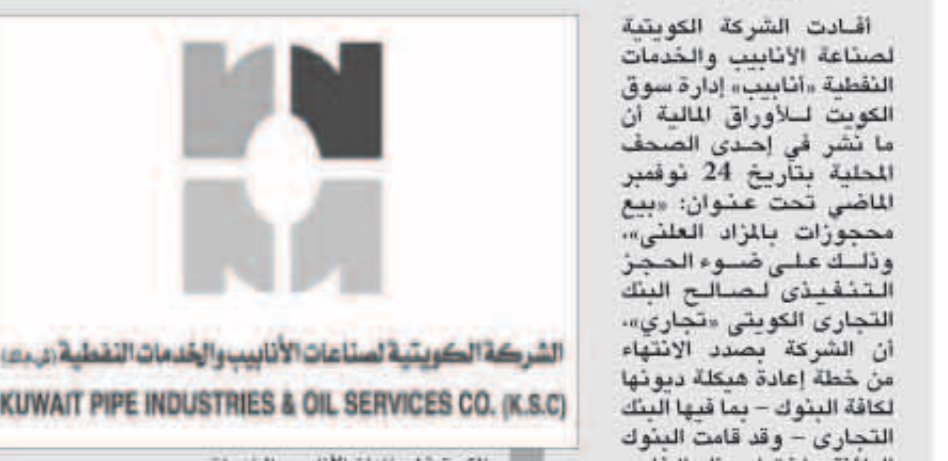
الشركة الكويتية لصناعات الأنابيب والخدمات النفطية (ش.م.ك)
KUWAIT PIPE INDUSTRIES & OIL SERVICES CO. (K.S.C)

أفادت الشركة الكويتية لصناعة الأنابيب والخدمات النفطية «أنابيب» إدارة سوق الكويت للأوراق المالية أن ما نشر في إحدى الصحف المحلية بتاريخ 24 نوفمبر الماضي تحت عنوان: «بيع محجوزات بالمزاد العلني»، وذلك على ضوء الحجز التنفيذي لصالح البنك التجاري الكويتي «تجاري»، أن الشركة بصدد الانتهاء من خطة إعادة هيكلة ديونها لكافة البنوك - بما فيها البنك التجاري - وقد قامت البنوك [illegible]